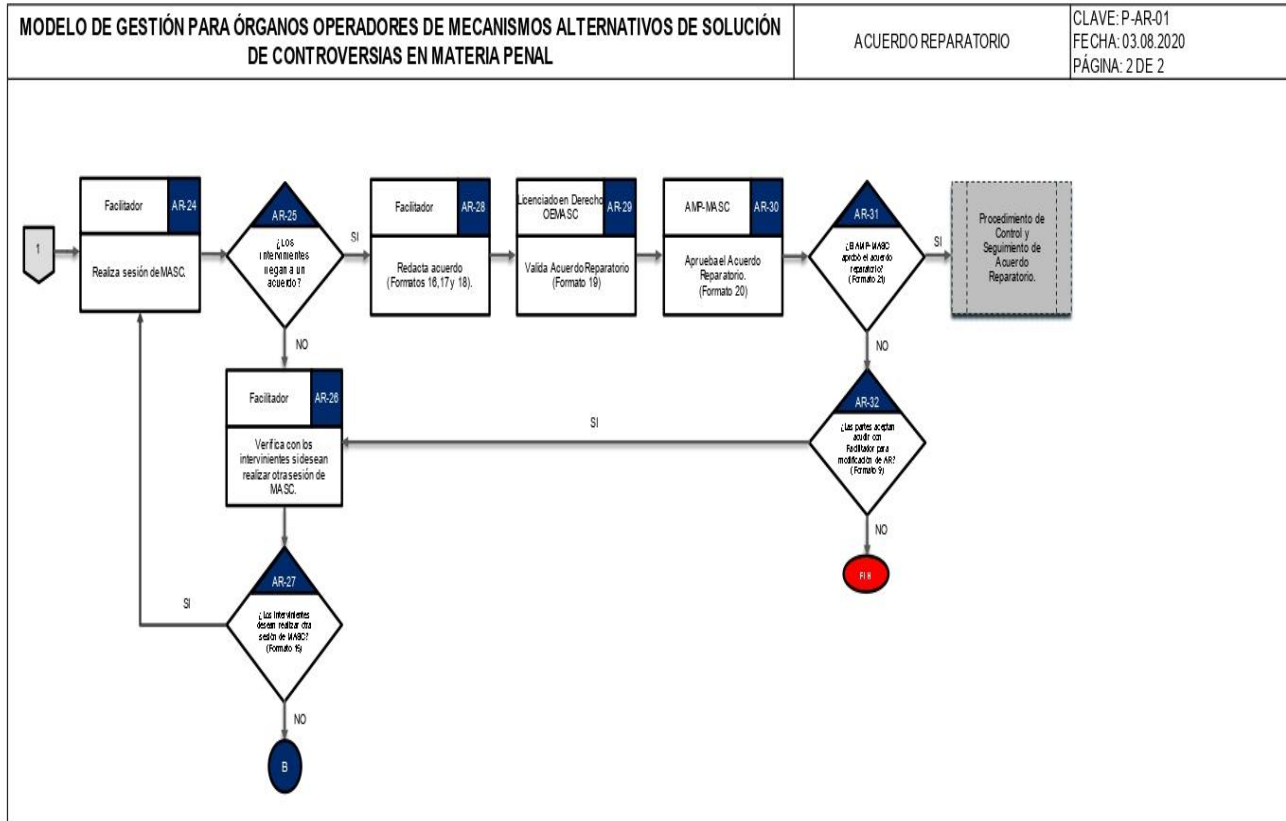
MODELO DE GESTIÓN PARA ÓRGANOS OPERADORES DE MECANISMOS ALTERNATIVOS DE SOLUCIÓN DE CONTROVERSIAS EN MATERIA PENAL

ACUERDO REPARATORIO

CLAVE: P-AR-01
FECHA: 03.08.2020
PÁGINA: 2 DE 2

1

Facilitador AR-24
Realiza sesión de MASC.

AR-25
¿Los intervinientes llegan a un acuerdo?

SI

Facilitador AR-28
Redacta acuerdo (Formatos 16,17 y 18).

Licenciado en Derecho OEMASC AR-29
Valida Acuerdo Reparatorio (Formato 19)

AMP-MASC AR-30
Aprueba el Acuerdo Reparatorio. (Formato 20)

AR-31
¿El AMP-MASC aprobó el acuerdo reparatorio? (Formato 21)

SI

Procedimiento de Control y Seguimiento de Acuerdo Reparatorio.

NO

Facilitador AR-26
Verifica con los intervinientes si desean realizar otra sesión de MASC.

NO

SI

AR-32
¿Las partes aceptan acudir con Facilitador para modificación de AR? (Formato 9)

NO

FIN

AR-27
¿Los intervinientes desean realizar otra sesión de MASC? (Formato 15)

SI

NO

B